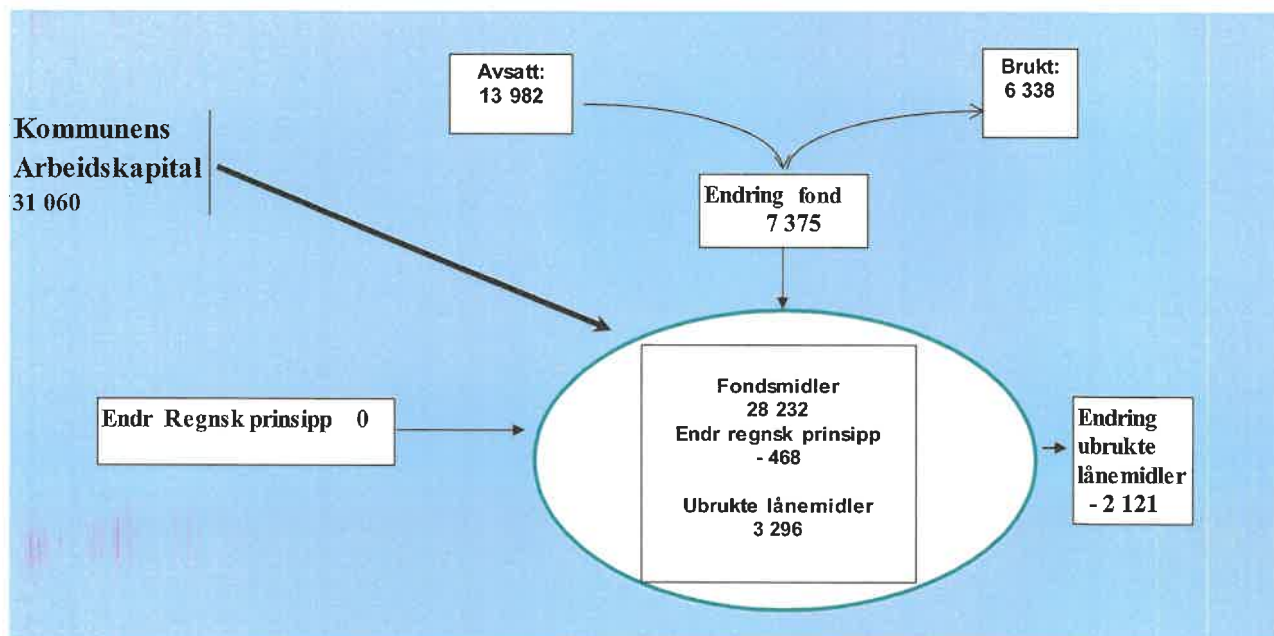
Avsatt:
13 982

Brukt:
6 338

Kommunens
Arbeidskapital
31 060

Endring fond
7 375

Endr Regnsk prinsipp 0

Fondsmidler
28 232
Endr regnsk prinsipp
- 468

Ubrukte lånemidler
3 296

Endring
ubrukte
lånemidler
- 2 121